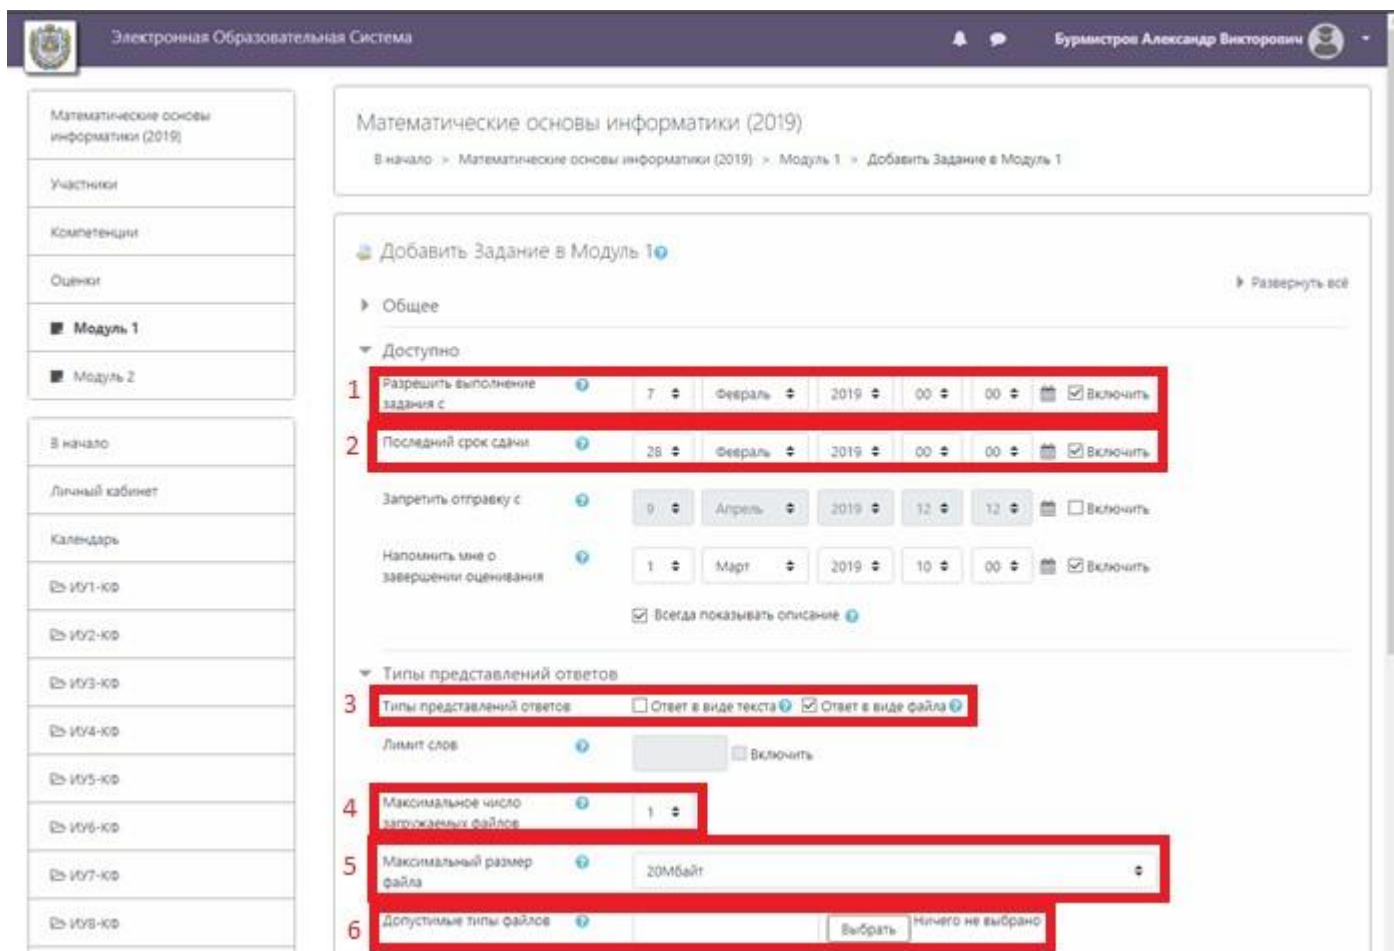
Электронная Образовательная Система

Бурмистров Александр Викторович

Математические основы информатики (2019)

Участники

Компетенции

Оценки

Модуль 1

Модуль 2

В начало

Личный кабинет

Календарь

ИУ1-КФ

ИУ2-КФ

ИУ3-КФ

ИУ4-КФ

ИУ5-КФ

ИУ6-КФ

ИУ7-КФ

ИУ8-КФ

Математические основы информатики (2019)

В начало > Математические основы информатики (2019) > Модуль 1 > Добавить Задание в Модуль 1

Добавить Задание в Модуль 1

Развернуть всё

Общее

Доступно

1 Разрешить выполнение задания с | 7 | Февраль | 2019 | 00 | 00 | Включить

2 Последний срок сдачи | 28 | Февраль | 2019 | 00 | 00 | Включить

Запретить отправку с | 9 | Апрель | 2019 | 12 | 12 | Включить

Напомнить мне о завершении оценивания | 1 | Март | 2019 | 10 | 00 | Включить

Всегда показывать описание

Типы представлений ответов

3 Типы представлений ответов | Ответ в виде текста | Ответ в виде файла

Лимит слов | Включить

4 Максимальное число загружаемых файлов | 1

5 Максимальный размер файла | 20Мбайт

6 Допустимые типы файлов | Выбрать | Ничего не выбрано